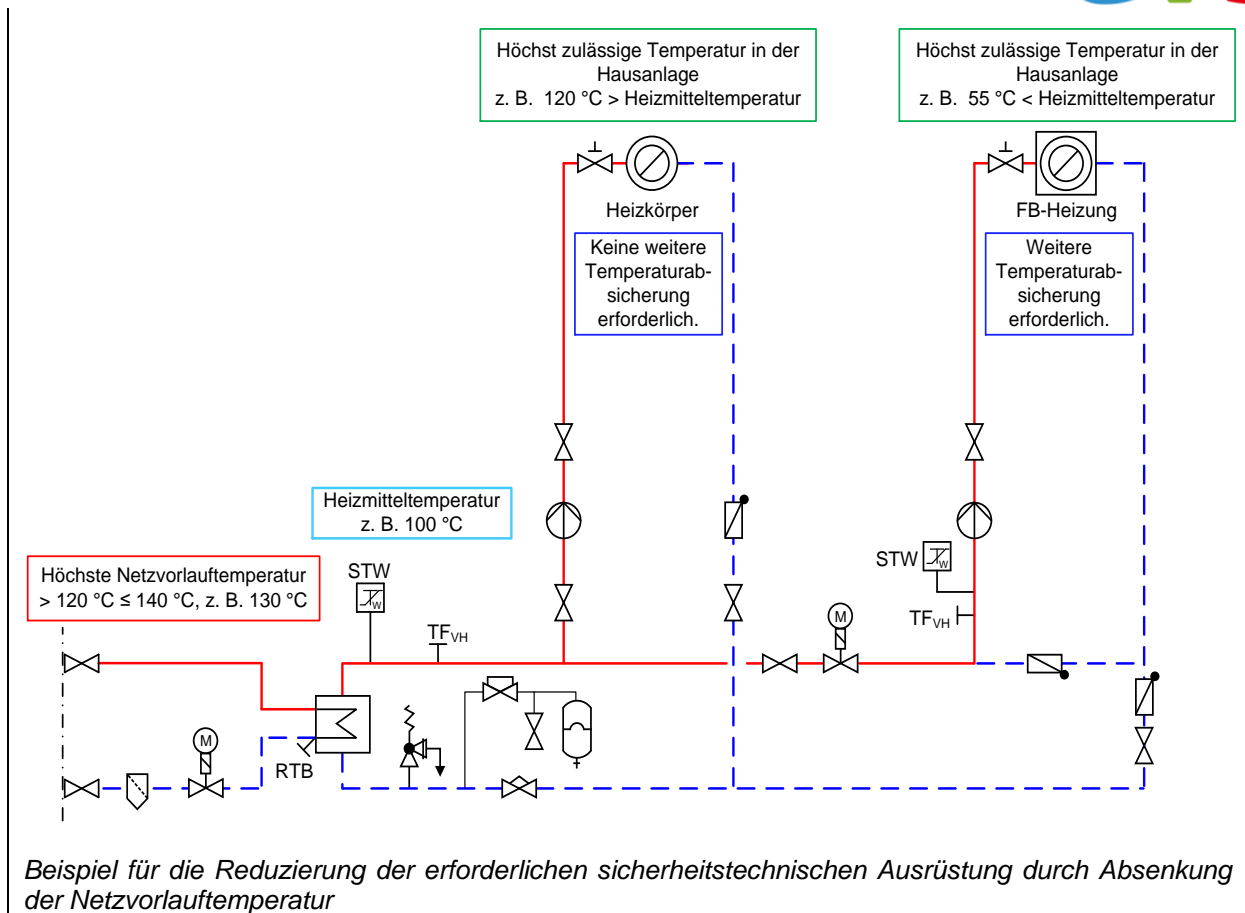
Höchst zulässige Temperatur in der Hausanlage z. B. 120 °C > Heizmitteltemperatur

Höchst zulässige Temperatur in der Hausanlage z. B. 55 °C < Heizmitteltemperatur

Heizkörper

FB-Heizung

Keine weitere Temperaturabsicherung erforderlich.

Weitere Temperaturabsicherung erforderlich.

Heizmitteltemperatur z. B. 100 °C

Höchste Netzvorlauftemperatur > 120 °C ≤ 140 °C, z. B. 130 °C

STW

$T_W$

$TF_{VH}$

STW

$T_W$

$TF_{VH}$

M

M

M

RTB

Beispiel für die Reduzierung der erforderlichen sicherheitstechnischen Ausrüstung durch Absenkung der Netzvorlauftemperatur